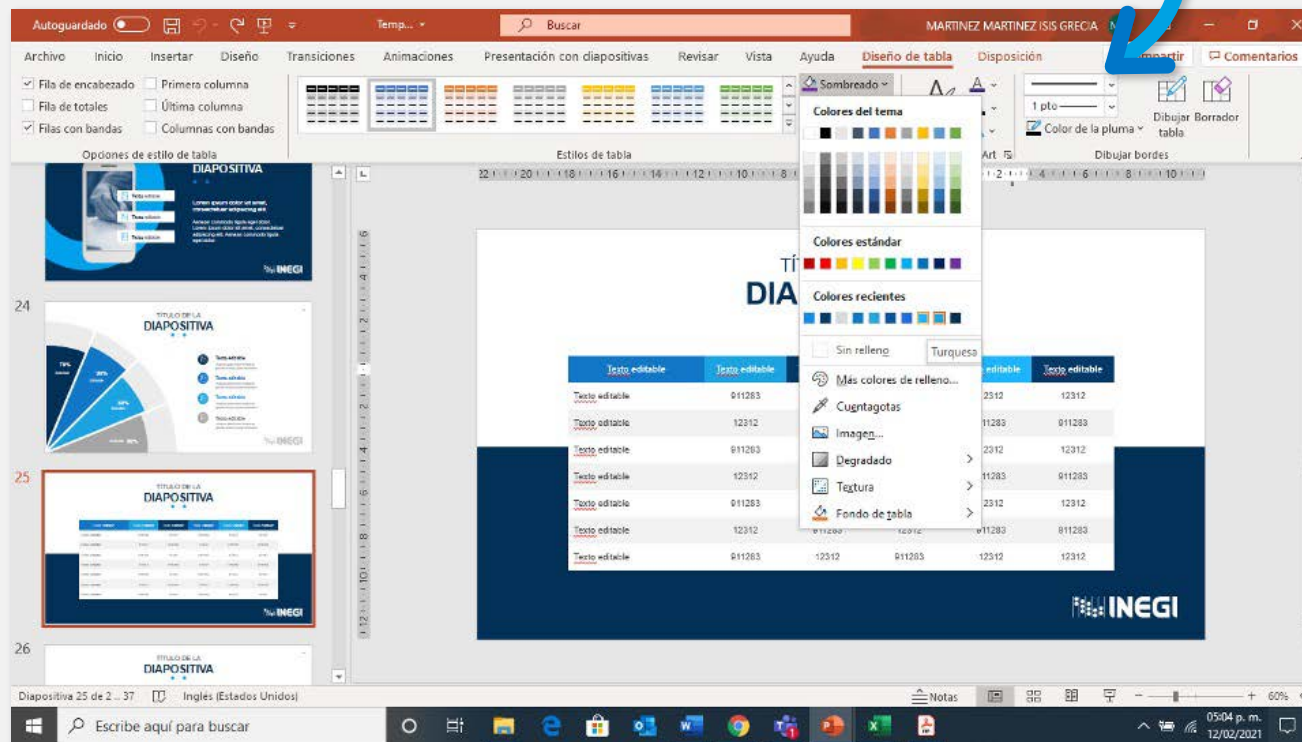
Autoguardado Temp... Buscar MARTINEZ MARTINEZ ISIS GRECIA

Archivo Inicio Insertar Diseño Transiciones Animaciones Presentación con diapositivas Revisar Vista Ayuda Diseño de tabla Disposición Compartir Comentarios

Fila de encabezado Primera columna
Fila de totales Última columna
Filas con bandas Columnas con bandas
Opciones de estilo de tabla

Estilos de tabla

Sombreado

Colores del tema

Colores estándar

Colores recientes

Sin relleno Turquesa

Más colores de relleno...
Cuentagotas
Imagen...
Degradado
Textura
Fondo de tabla

1 pto
Color de la pluma
Dibujar tabla Borrador
Art
Dibujar bordes

DIAPOSITIVA
INEGI

24
TÍTULO DE LA DIAPOSITIVA
INEGI

25
TÍTULO DE LA DIAPOSITIVA
INEGI

26
TÍTULO DE LA DIAPOSITIVA

TÍ
DIA

| Texto editable | Texto editable | | | Texto editable | Texto editable |
|---|---|---|---|---|---|
| Texto editable | 911283 | | | 12312 | 12312 |
| Texto editable | 12312 | | | 911283 | 911283 |
| Texto editable | 911283 | | | 12312 | 12312 |
| Texto editable | 12312 | | | 911283 | 911283 |
| Texto editable | 911283 | | | 12312 | 12312 |
| Texto editable | 12312 | 911283 | 12312 | 911283 | 911283 |
| Texto editable | 911283 | 12312 | 911283 | 12312 | 12312 |

INEGI

Diapositiva 25 de 2... 37 Inglés (Estados Unidos) Notas 60%

Escribe aquí para buscar 05:04 p. m. 12/02/2021